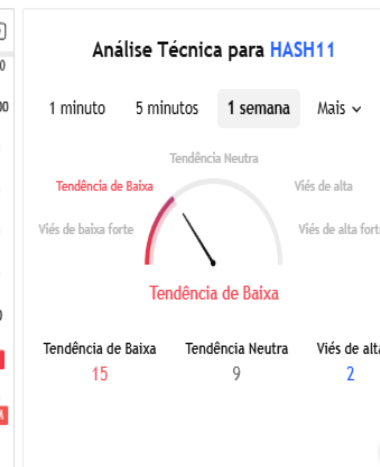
Análise Técnica para HASH11

1 minuto 5 minutos 1 semana Mais

Tendência Neutra
Tendência de Baixa
Viés de alta
Viés de baixa forte
Viés de alta forte

Tendência de Baixa

| Tendência de Baixa | Tendência Neutra | Viés de alta |
|---|---|---|
| 15 | 9 | 2 |